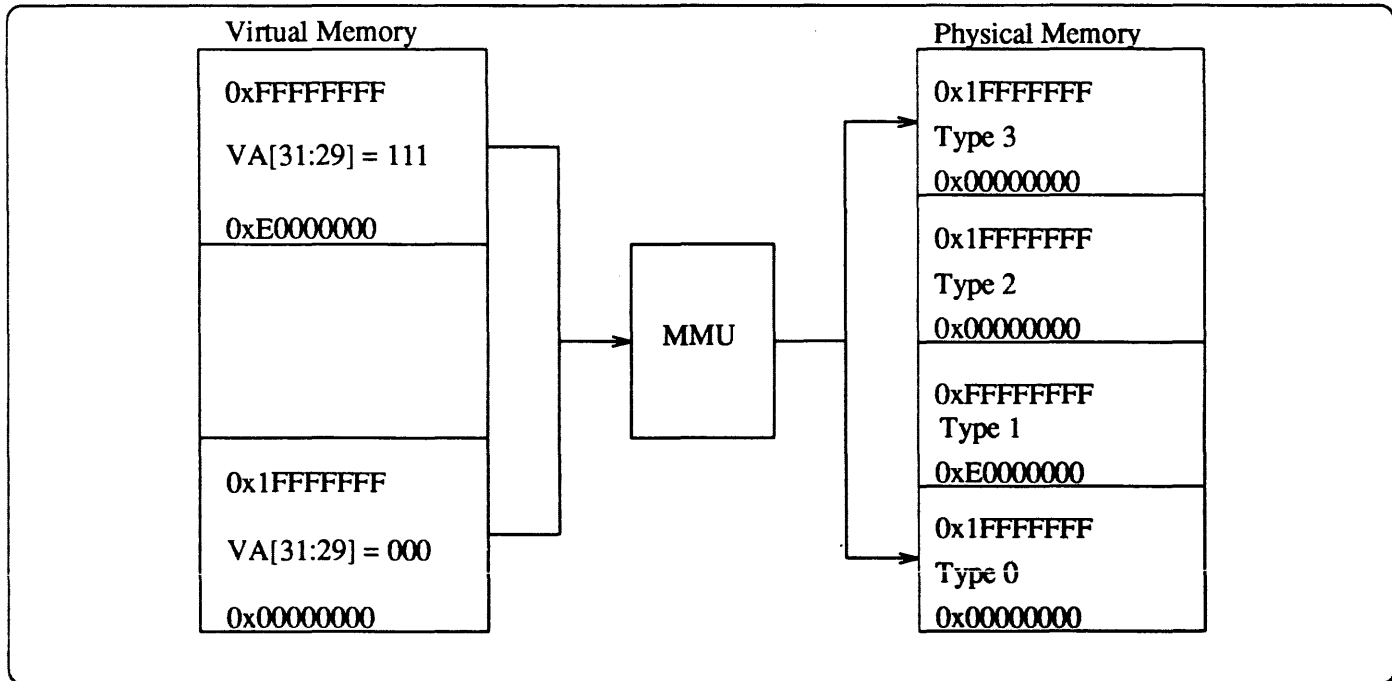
Virtual Memory

0xFFFFFFFF

VA[31:29] = 111

0xE0000000

0x1FFFFFFF

VA[31:29] = 000

0x00000000

MMU

Physical Memory

0x1FFFFFFF

Type 3

0x00000000

0x1FFFFFFF

Type 2

0x00000000

0xFFFFFFFF

Type 1

0xE0000000

0x1FFFFFFF

Type 0

0x00000000